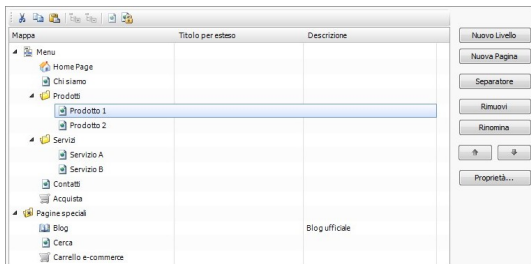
| Mappa | Titolo per esteso | Descrizione |
|---|---|---|
| Menu | | |
| Home Page | | |
| Chi siamo | | |
| Prodotti | | |
| Prodotto 1 | | |
| Prodotto 2 | | |
| Servizi | | |
| Servizio A | | |
| Servizio B | | |
| Contatti | | |
| Acquista | | |
| Pagine speciali | | |
| Blog | | Blog ufficiale |
| Cerca | | |
| Carrello e-commerce | | |

Nuovo Livello
Nuova Pagina
Separatore
Rimuovi
Rinomina
Proprietà...